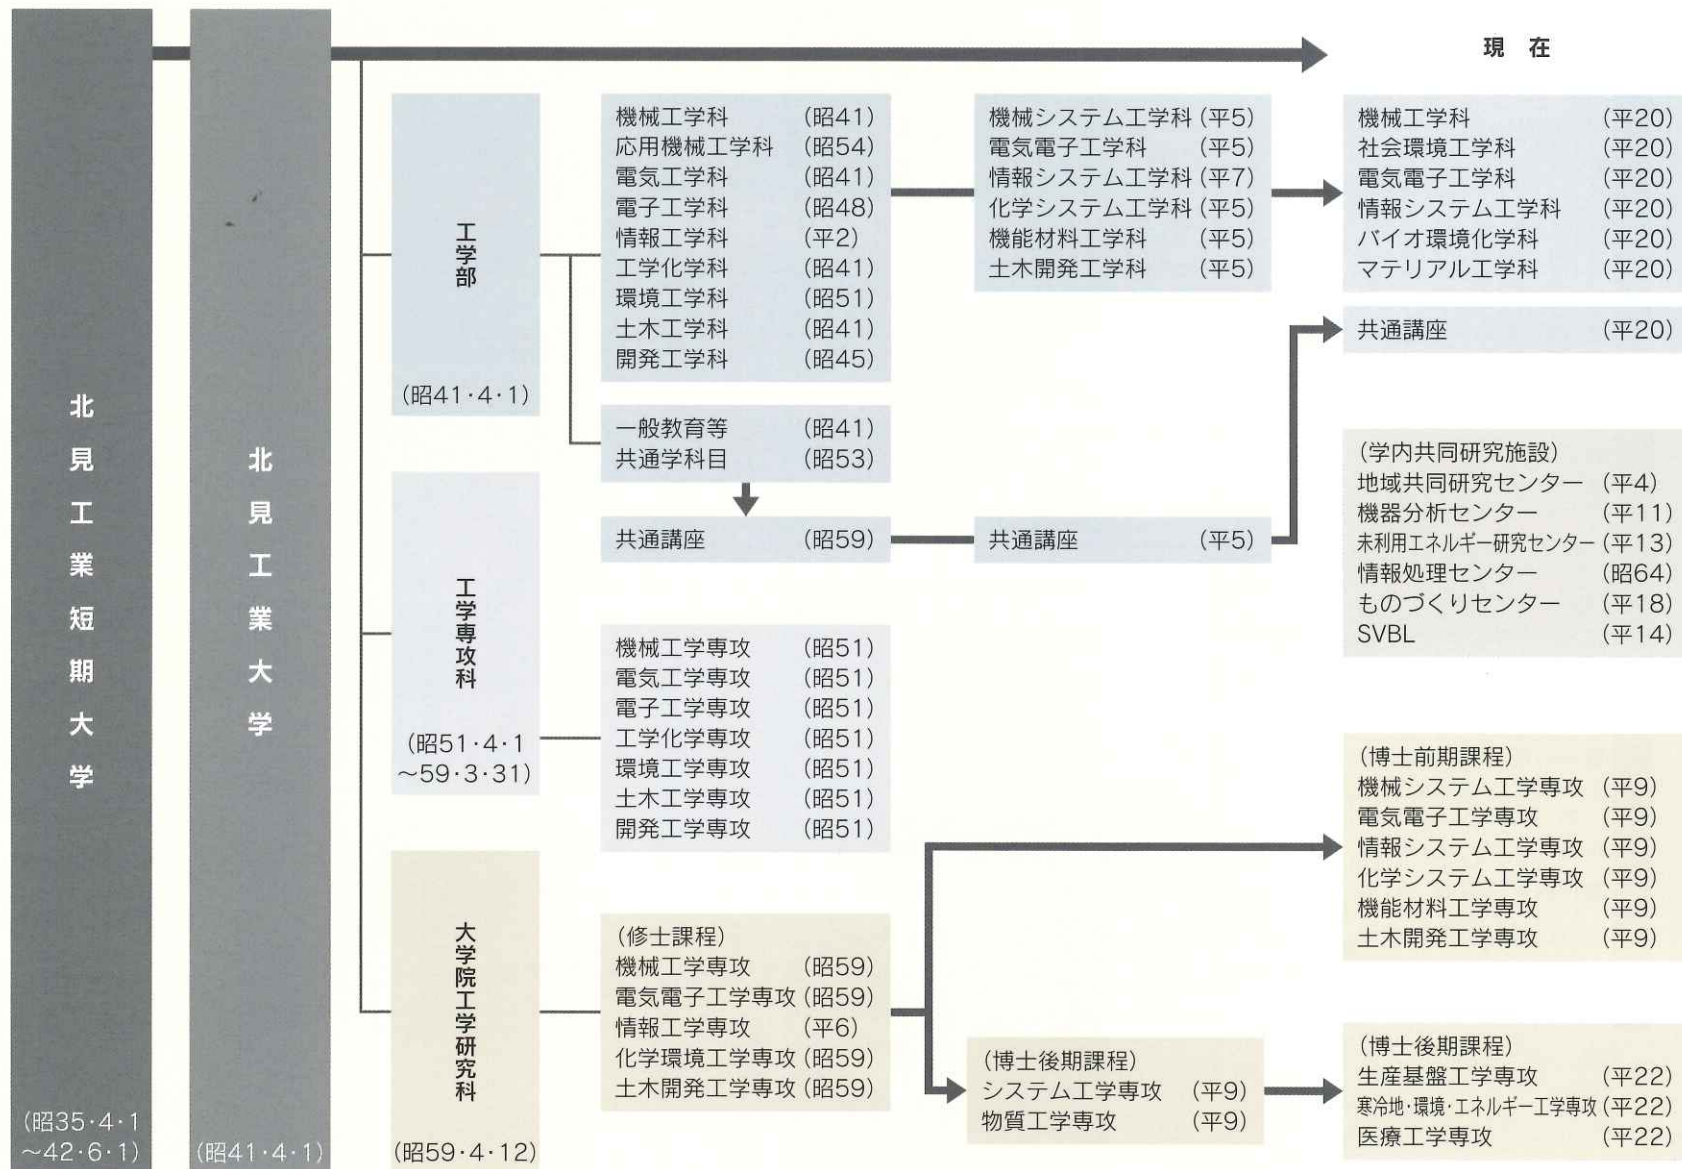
現 在

北見工業短期大学
(昭35·4·1 ~42·6·1)

北見工業大学
(昭41·4·1)

工学部
(昭41·4·1)

機械工学科 (昭41)
応用機械工学科 (昭54)
電気工学科 (昭41)
電子工学科 (昭48)
情報工学科 (平2)
工学化学科 (昭41)
環境工学科 (昭51)
土木工学科 (昭41)
開発工学科 (昭45)

機械システム工学科 (平5)
電気電子工学科 (平5)
情報システム工学科 (平7)
化学システム工学科 (平5)
機能材料工学科 (平5)
土木開発工学科 (平5)

機械工学科 (平20)
社会環境工学科 (平20)
電気電子工学科 (平20)
情報システム工学科 (平20)
バイオ環境化学科 (平20)
マテリアル工学科 (平20)

共通講座 (平20)

一般教育等 (昭41)
共通学科目 (昭53)

共通講座 (昭59)

共通講座 (平5)

(学内共同研究施設)
地域共同研究センター (平4)
機器分析センター (平11)
未利用エネルギー研究センター (平13)
情報処理センター (昭64)
ものづくりセンター (平18)
SVBL (平14)

工学専攻科
(昭51·4·1 ~59·3·31)

機械工学専攻 (昭51)
電気工学専攻 (昭51)
電子工学専攻 (昭51)
工学化専攻 (昭51)
環境工学専攻 (昭51)
土木工学専攻 (昭51)
開発工学専攻 (昭51)

(博士前期課程)
機械システム工学専攻 (平9)
電気電子工学専攻 (平9)
情報システム工学専攻 (平9)
化学システム工学専攻 (平9)
機能材料工学専攻 (平9)
土木開発工学専攻 (平9)

大学院工学研究科
(昭59·4·12)

(修士課程)
機械工学専攻 (昭59)
電気電子工学専攻 (昭59)
情報工学専攻 (平6)
化学環境工学専攻 (昭59)
土木開発工学専攻 (昭59)

(博士後期課程)
システム工学専攻 (平9)
物質工学専攻 (平9)

(博士後期課程)
生産基盤工学専攻 (平22)
寒冷地·環境·エネルギー工学専攻 (平22)
医療工学専攻 (平22)